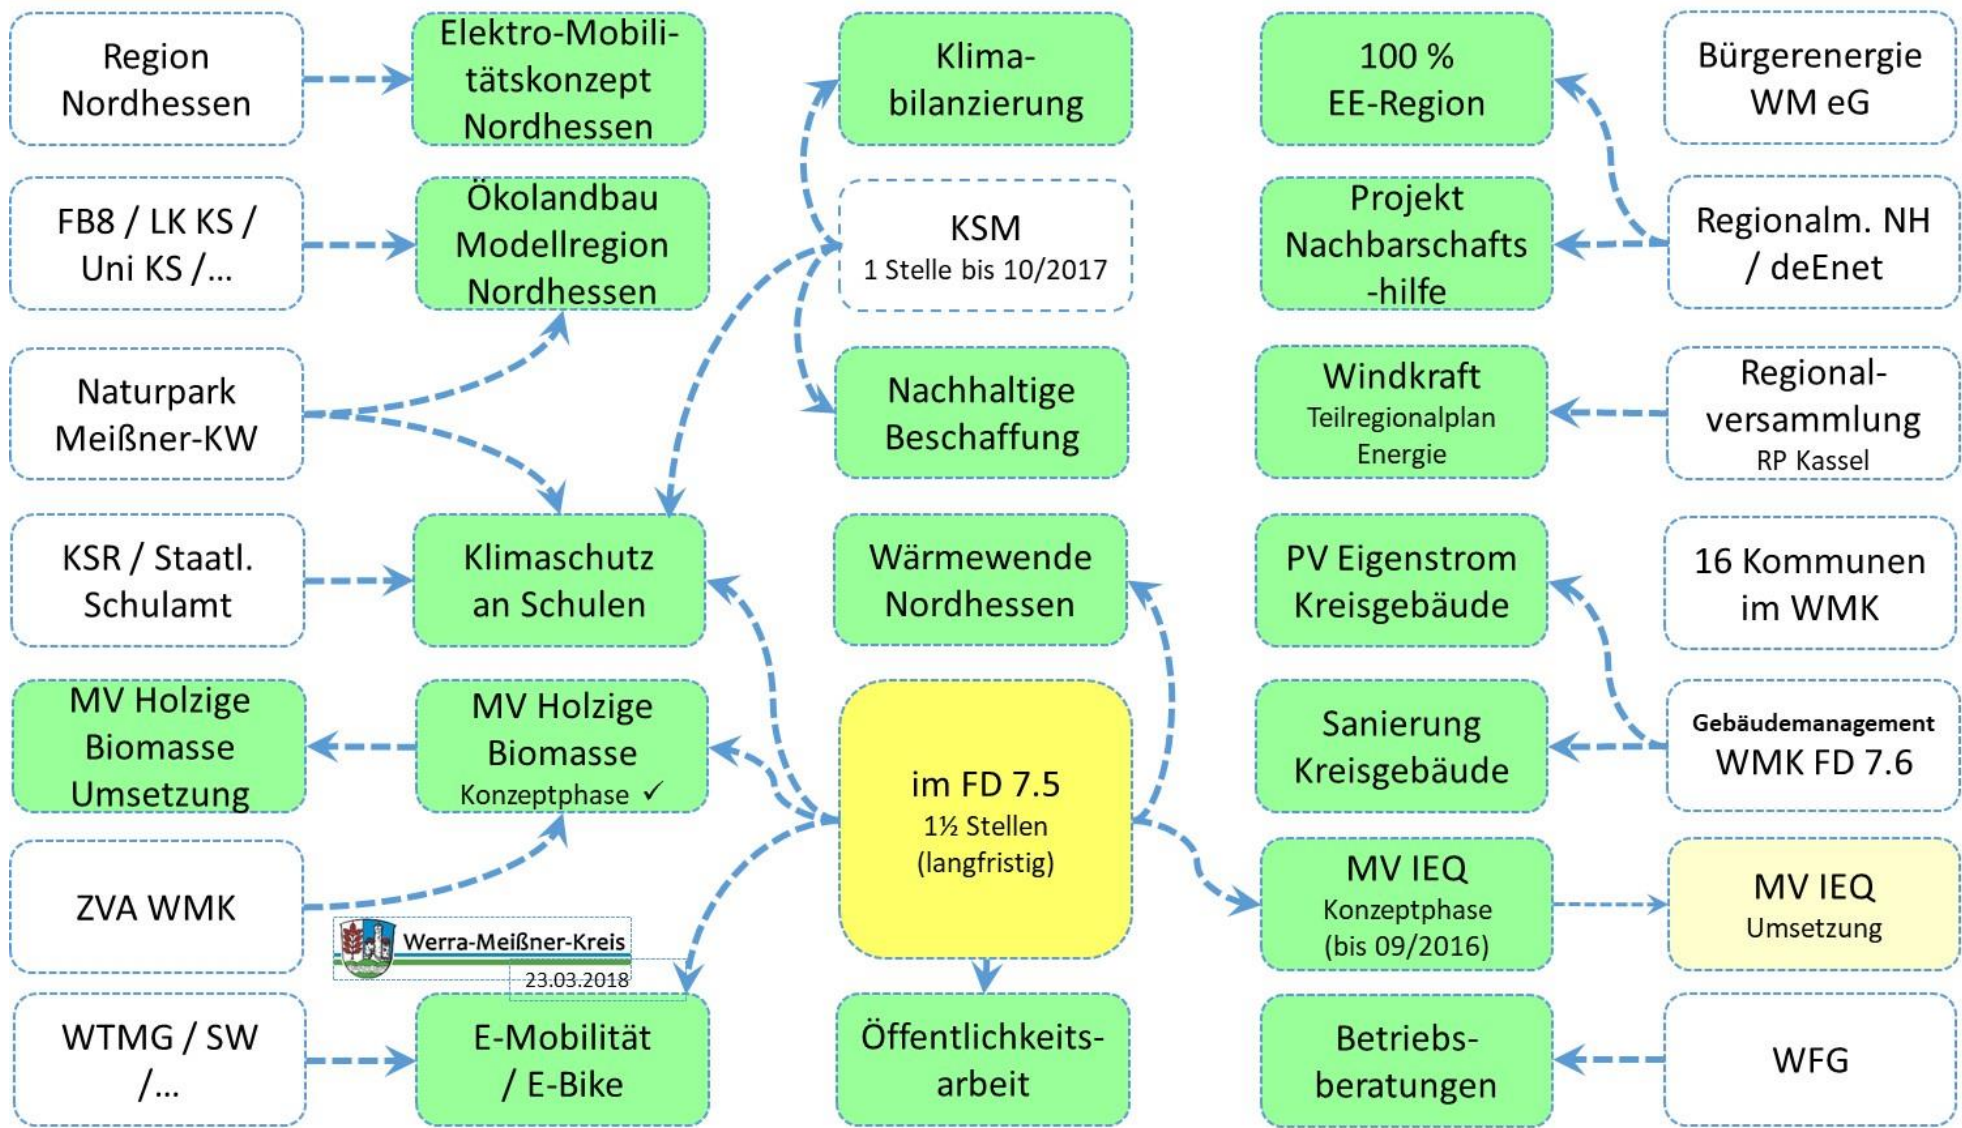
Region Nordhessen

Elektro-Mobilitätskonzept Nordhessen

Klimabilanzierung

100 % EE-Region

Bürgerenergie WM eG

FB8 / LK KS / Uni KS /...

Ökolandbau Modellregion Nordhessen

KSM
1 Stelle bis 10/2017

Projekt Nachbarschaftshilfe

Regionalm. NH / deEnet

Naturpark Meißner-KW

Nachhaltige Beschaffung

Windkraft
Teilregionalplan Energie

Regionalversammlung
RP Kassel

KSR / Staatl. Schulamt

Klimaschutz an Schulen

Wärmewende Nordhessen

PV Eigenstrom Kreisgebäude

16 Kommunen im WMK

MV Holzige Biomasse Umsetzung

MV Holzige Biomasse
Konzeptphase ✓

im FD 7.5
1½ Stellen
(langfristig)

Sanierung Kreisgebäude

Gebäudemanagement
WMK FD 7.6

ZVA WMK

Werra-Meißner-Kreis
23.03.2018

MV IEQ
Konzeptphase
(bis 09/2016)

MV IEQ
Umsetzung

WTMG / SW /...

E-Mobilität / E-Bike

Öffentlichkeitsarbeit

Betriebsberatungen

WFG